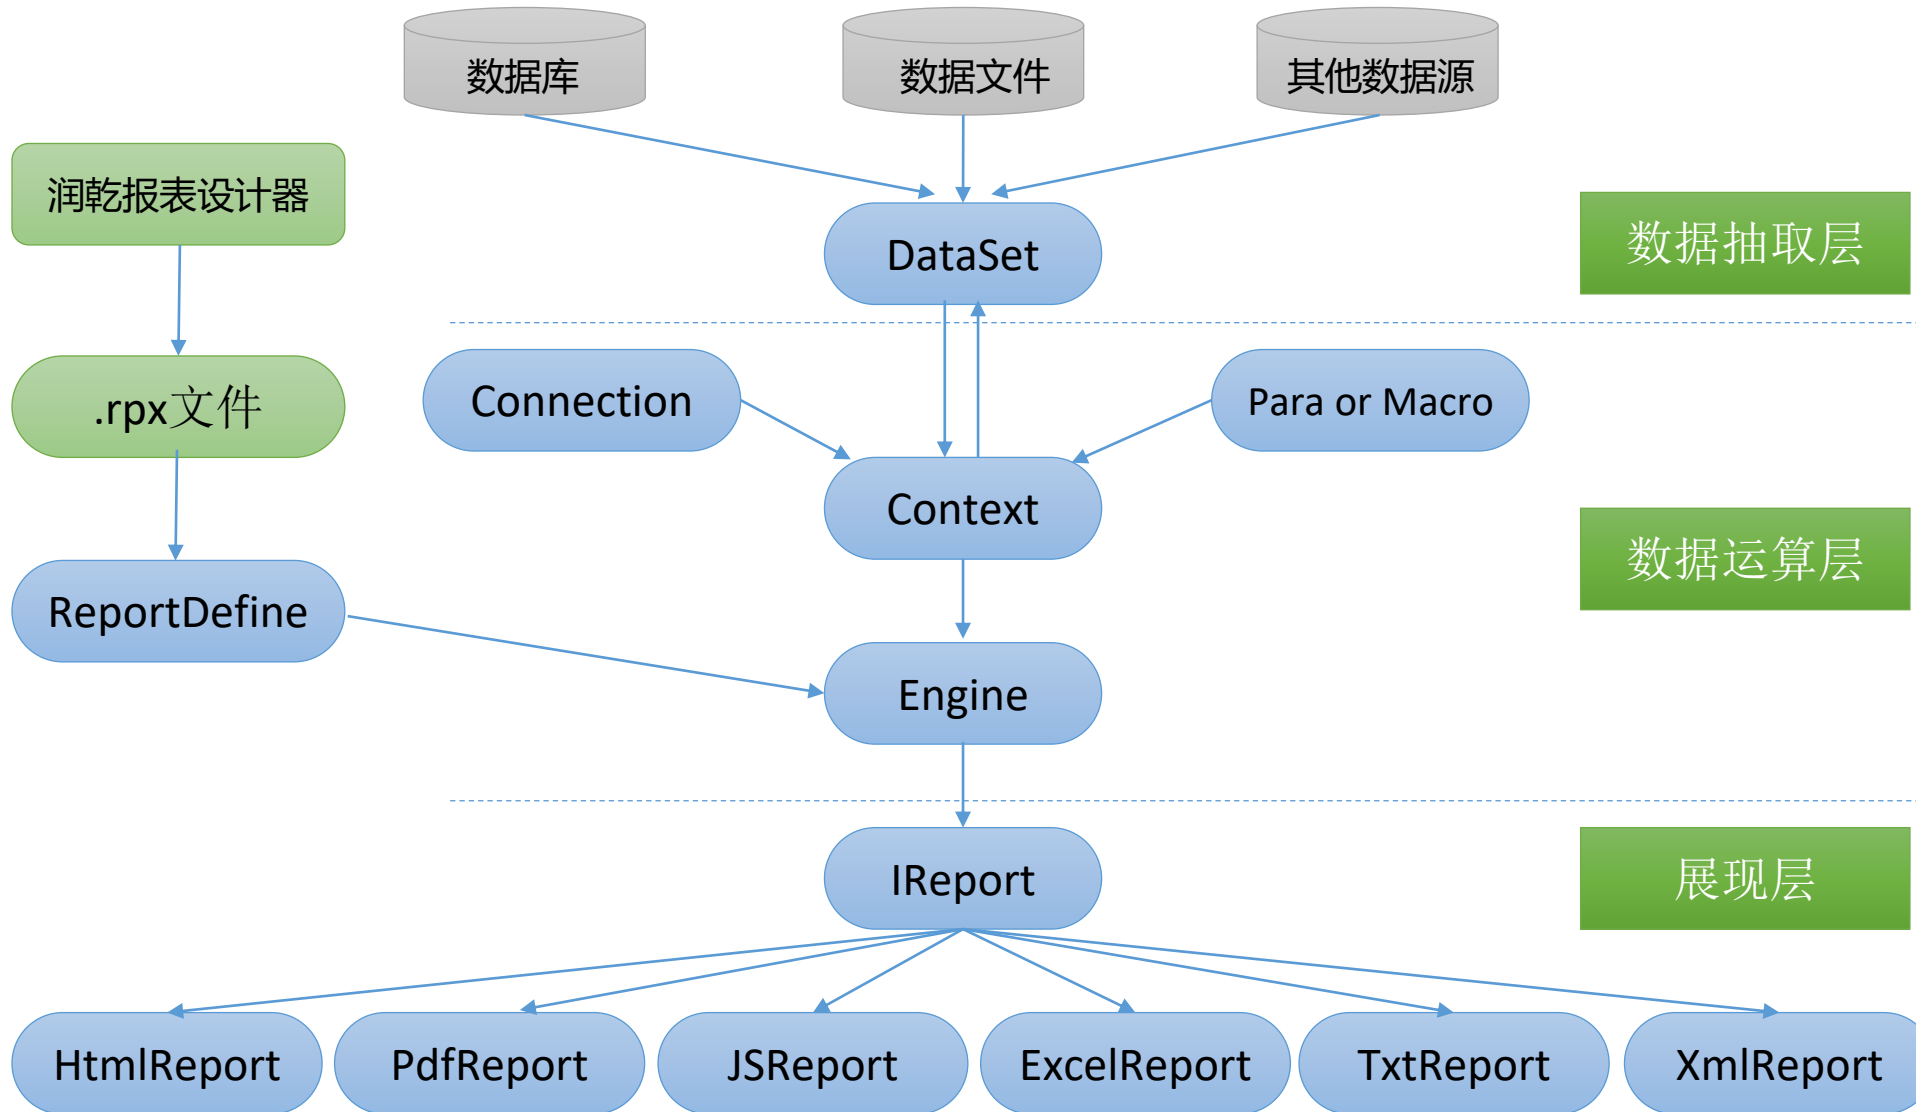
数据库
数据文件
其他数据源

润乾报表设计器

DataSet

数据抽取层

.rpx文件

Connection

Para or Macro

Context

数据运算层

ReportDefine

Engine

IReport

展现层

HtmlReport
PdfReport
JSReport
ExcelReport
TxtReport
XmlReport